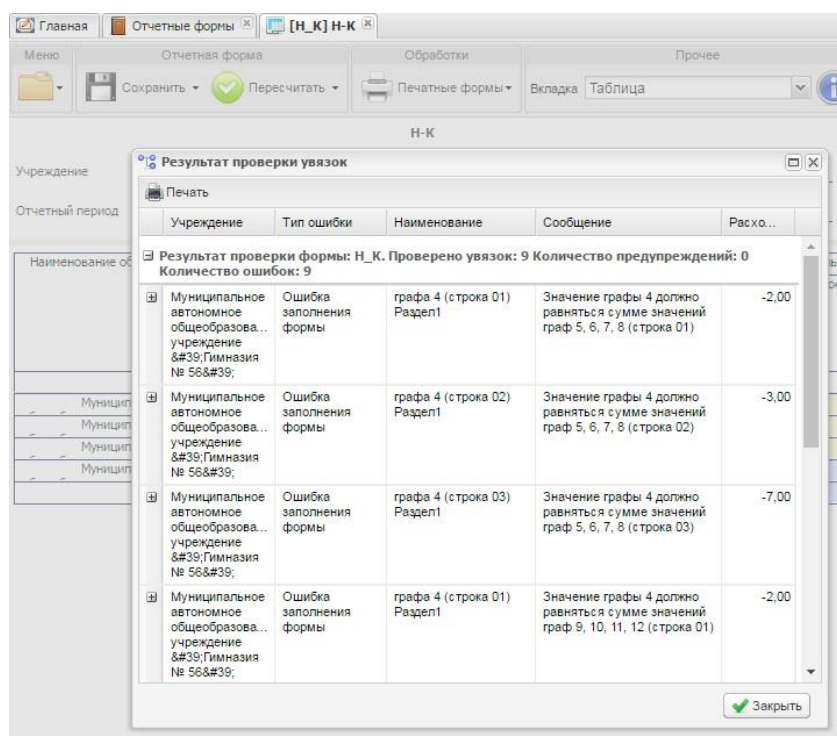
Главная | Отчетные формы | [Н_К] Н-К

Меню | Отчетная форма | Обработки | Прочее

Сохранить ▾ | Пересчитать ▾ | Печатные формы ▾ | Вкладка Таблица

Н-К

Учреждение

Отчетный период

Наименование об

Муницип
Муницип
Муницип
Муницип

Результат проверки увязок

Печать

| Учреждение | Тип ошибки | Наименование | Сообщение | Расхо... |
|---|---|---|---|---|
| Результат проверки формы: Н_К. Проверено увязок: 9 Количество предупреждений: 0 Количество ошибок: 9 | | | | |
| Муниципальное автономное общеобразова... учреждение &#39;Гимназия № 56&#39; | Ошибка заполнения формы | графа 4 (строка 01) Раздел1 | Значение графы 4 должно равняться сумме значений граф 5, 6, 7, 8 (строка 01) | -2,00 |
| Муниципальное автономное общеобразова... учреждение &#39;Гимназия № 56&#39; | Ошибка заполнения формы | графа 4 (строка 02) Раздел1 | Значение графы 4 должно равняться сумме значений граф 5, 6, 7, 8 (строка 02) | -3,00 |
| Муниципальное автономное общеобразова... учреждение &#39;Гимназия № 56&#39; | Ошибка заполнения формы | графа 4 (строка 03) Раздел1 | Значение графы 4 должно равняться сумме значений граф 5, 6, 7, 8 (строка 03) | -7,00 |
| Муниципальное автономное общеобразова... учреждение &#39;Гимназия № 56&#39; | Ошибка заполнения формы | графа 4 (строка 01) Раздел1 | Значение графы 4 должно равняться сумме значений граф 9, 10, 11, 12 (строка 01) | -2,00 |

Закрыть